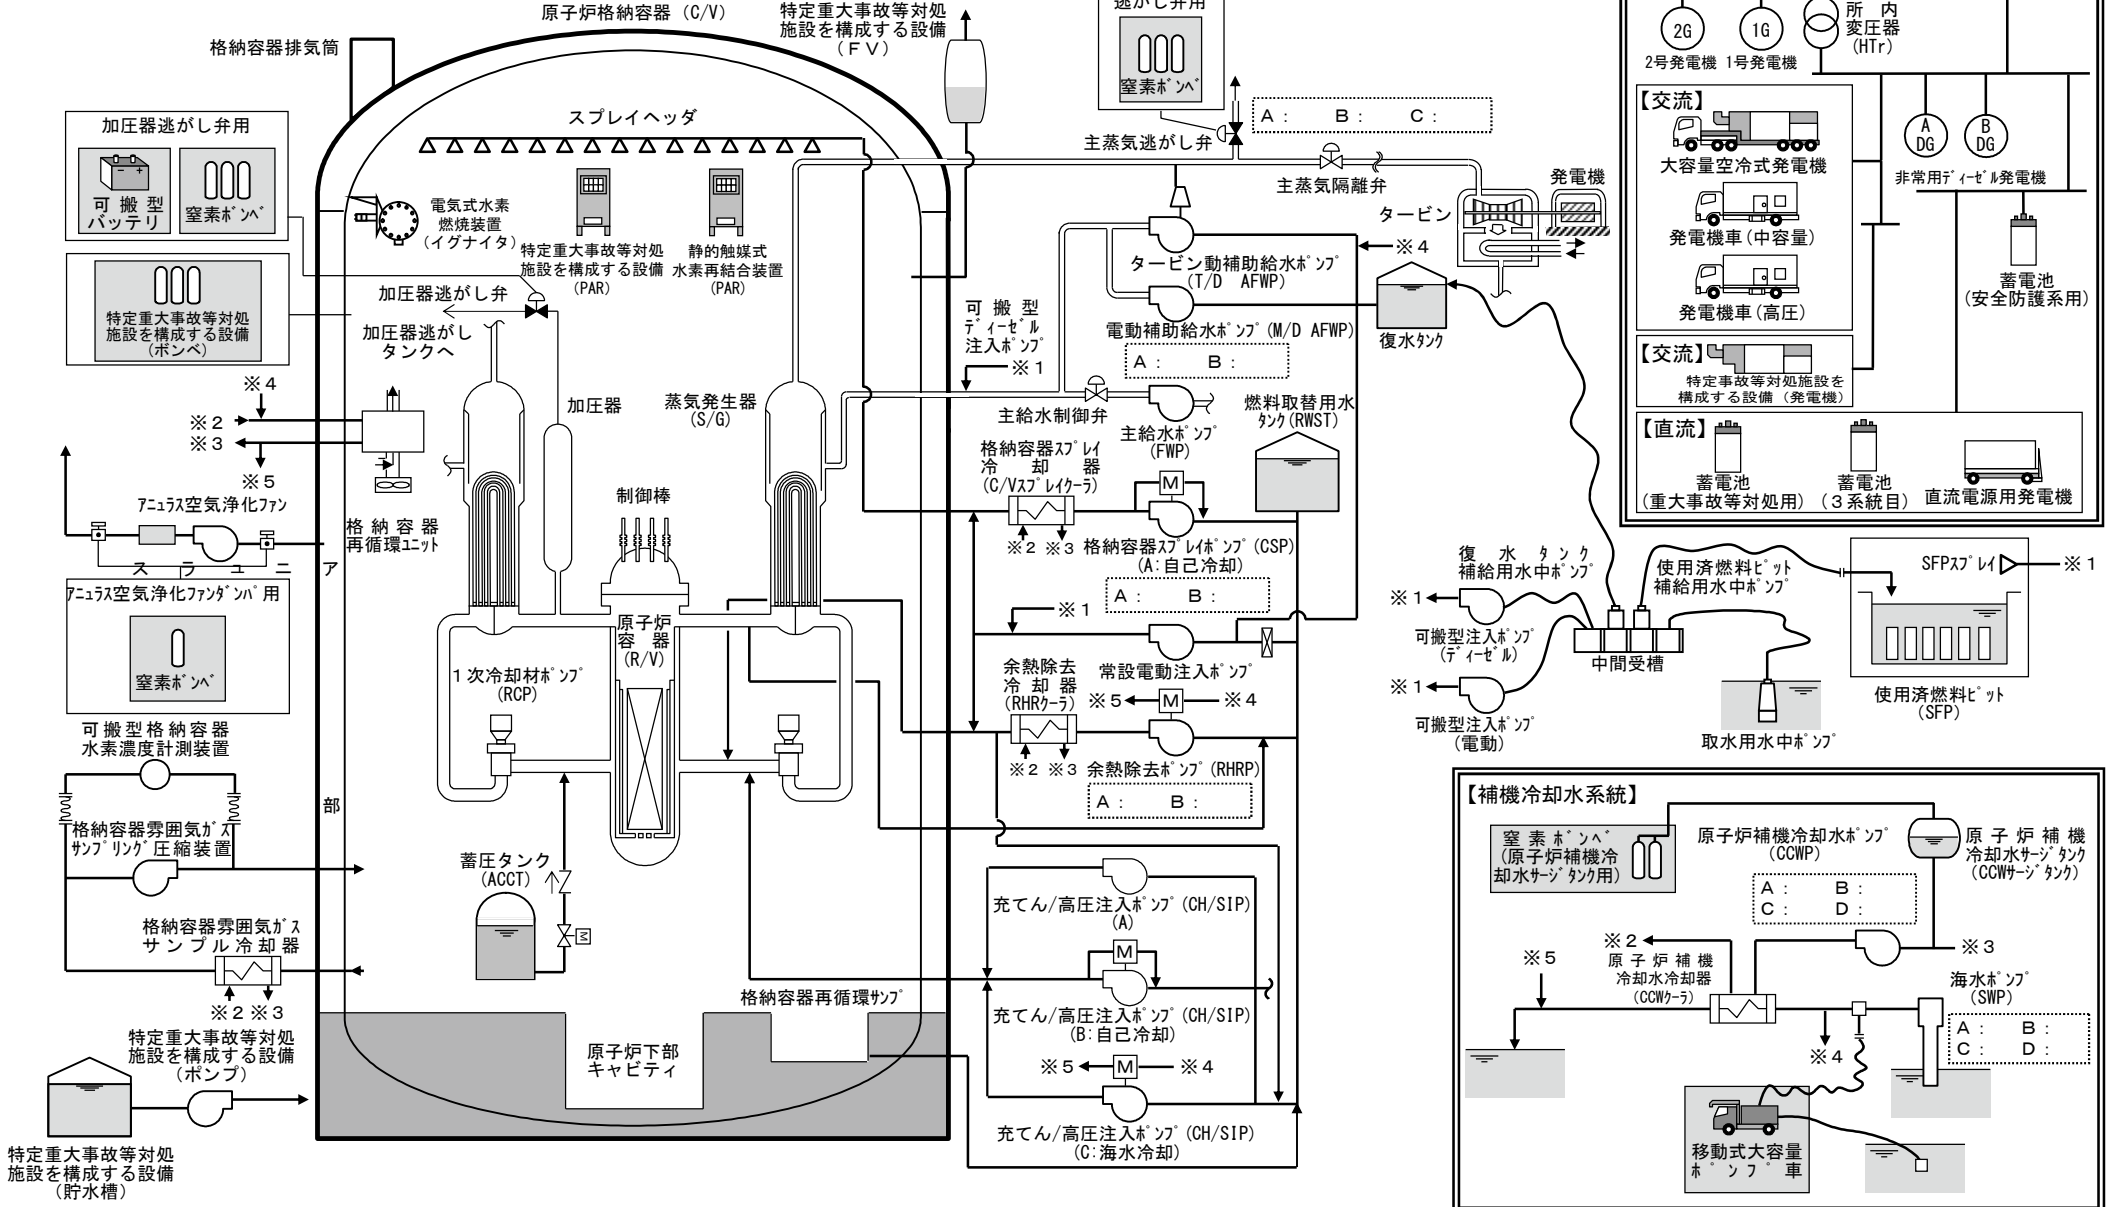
原子炉格納容器（C/V）

特定重大事故等対処施設を構成する設備（ＦＶ）

逃がし弁用

窒素ボンベ

格納容器排気筒

スプレイヘッダ

A：　B：　C：

主蒸気逃がし弁

主蒸気隔離弁

2G　1G　所内変圧器（HTr）

2号発電機　1号発電機

【交流】

大容量空冷式発電機

発電機車（中容量）

発電機車（高圧）

A DG　B DG

非常用ディーゼル発電機

蓄電池（安全防護系用）

【交流】

特定事故等対処施設を構成する設備（発電機）

【直流】

蓄電池（重大事故等対処用）　蓄電池（３系統目）　直流電源用発電機

加圧器逃がし弁用

可搬型バッテリ　窒素ボンベ

特定重大事故等対処施設を構成する設備（ボンベ）

電気式水素燃焼装置（イグナイタ）

特定重大事故等対処施設を構成する設備（PAR）

静的触媒式水素再結合装置（PAR）

発電機

タービン

タービン動補助給水ポンプ（T/D AFWP）

※４

電動補助給水ポンプ（M/D AFWP）

A：　B：

復水タンク

加圧器逃がし弁

加圧器逃がしタンクへ

可搬型ディーゼル注入ポンプ

※１

※４
※２
※３
※５

加圧器

蒸気発生器（S/G）

主給水制御弁

主給水ポンプ（FWP）

燃料取替用水タンク（RWST）

格納容器スプレイ冷却器（C/Vスプレイクーラ）

M

格納容器スプレイポンプ（CSP）（A:自己冷却）

A：　B：

※２ ※３

制御棒

アニュラス空気浄化ファン

格納容器再循環ユニット

アニュラス部

アニュラス空気浄化ファンダンパ用

窒素ボンベ

原子炉容器（R/V）

1次冷却材ポンプ（RCP）

※１

常設電動注入ポンプ

余熱除去冷却器（RHRクーラ）

※５　M　※４

※２ ※３　余熱除去ポンプ（RHRP）

A：　B：

復水タンク補給用水中ポンプ

使用済燃料ピット補給用水中ポンプ

SFPスプレイ

※１

※１

可搬型注入ポンプ（ディーゼル）

中間受槽

※１

可搬型注入ポンプ（電動）

取水用水中ポンプ

使用済燃料ピット（SFP）

可搬型格納容器水素濃度計測装置

格納容器雰囲気ガスサンプリング圧縮装置

蓄圧タンク（ACCT）

充てん/高圧注入ポンプ（CH/SIP）（A）

M

充てん/高圧注入ポンプ（CH/SIP）（B:自己冷却）

※５　M　※４

充てん/高圧注入ポンプ（CH/SIP）（C:海水冷却）

格納容器雰囲気ガスサンプル冷却器

※２ ※３

格納容器再循環サンプ

原子炉下部キャビティ

特定重大事故等対処施設を構成する設備（ポンプ）

特定重大事故等対処施設を構成する設備（貯水槽）

【補機冷却水系統】

窒素ボンベ（原子炉補機冷却水サージタンク用）

原子炉補機冷却水ポンプ（CCWP）

A：　B：
C：　D：

原子炉補機冷却水サージタンク（CCWサージタンク）

※２

※５

原子炉補機冷却水冷却器（CCWクーラ）

※３

海水ポンプ（SWP）

A：　B：
C：　D：

※４

移動式大容量ポンプ車